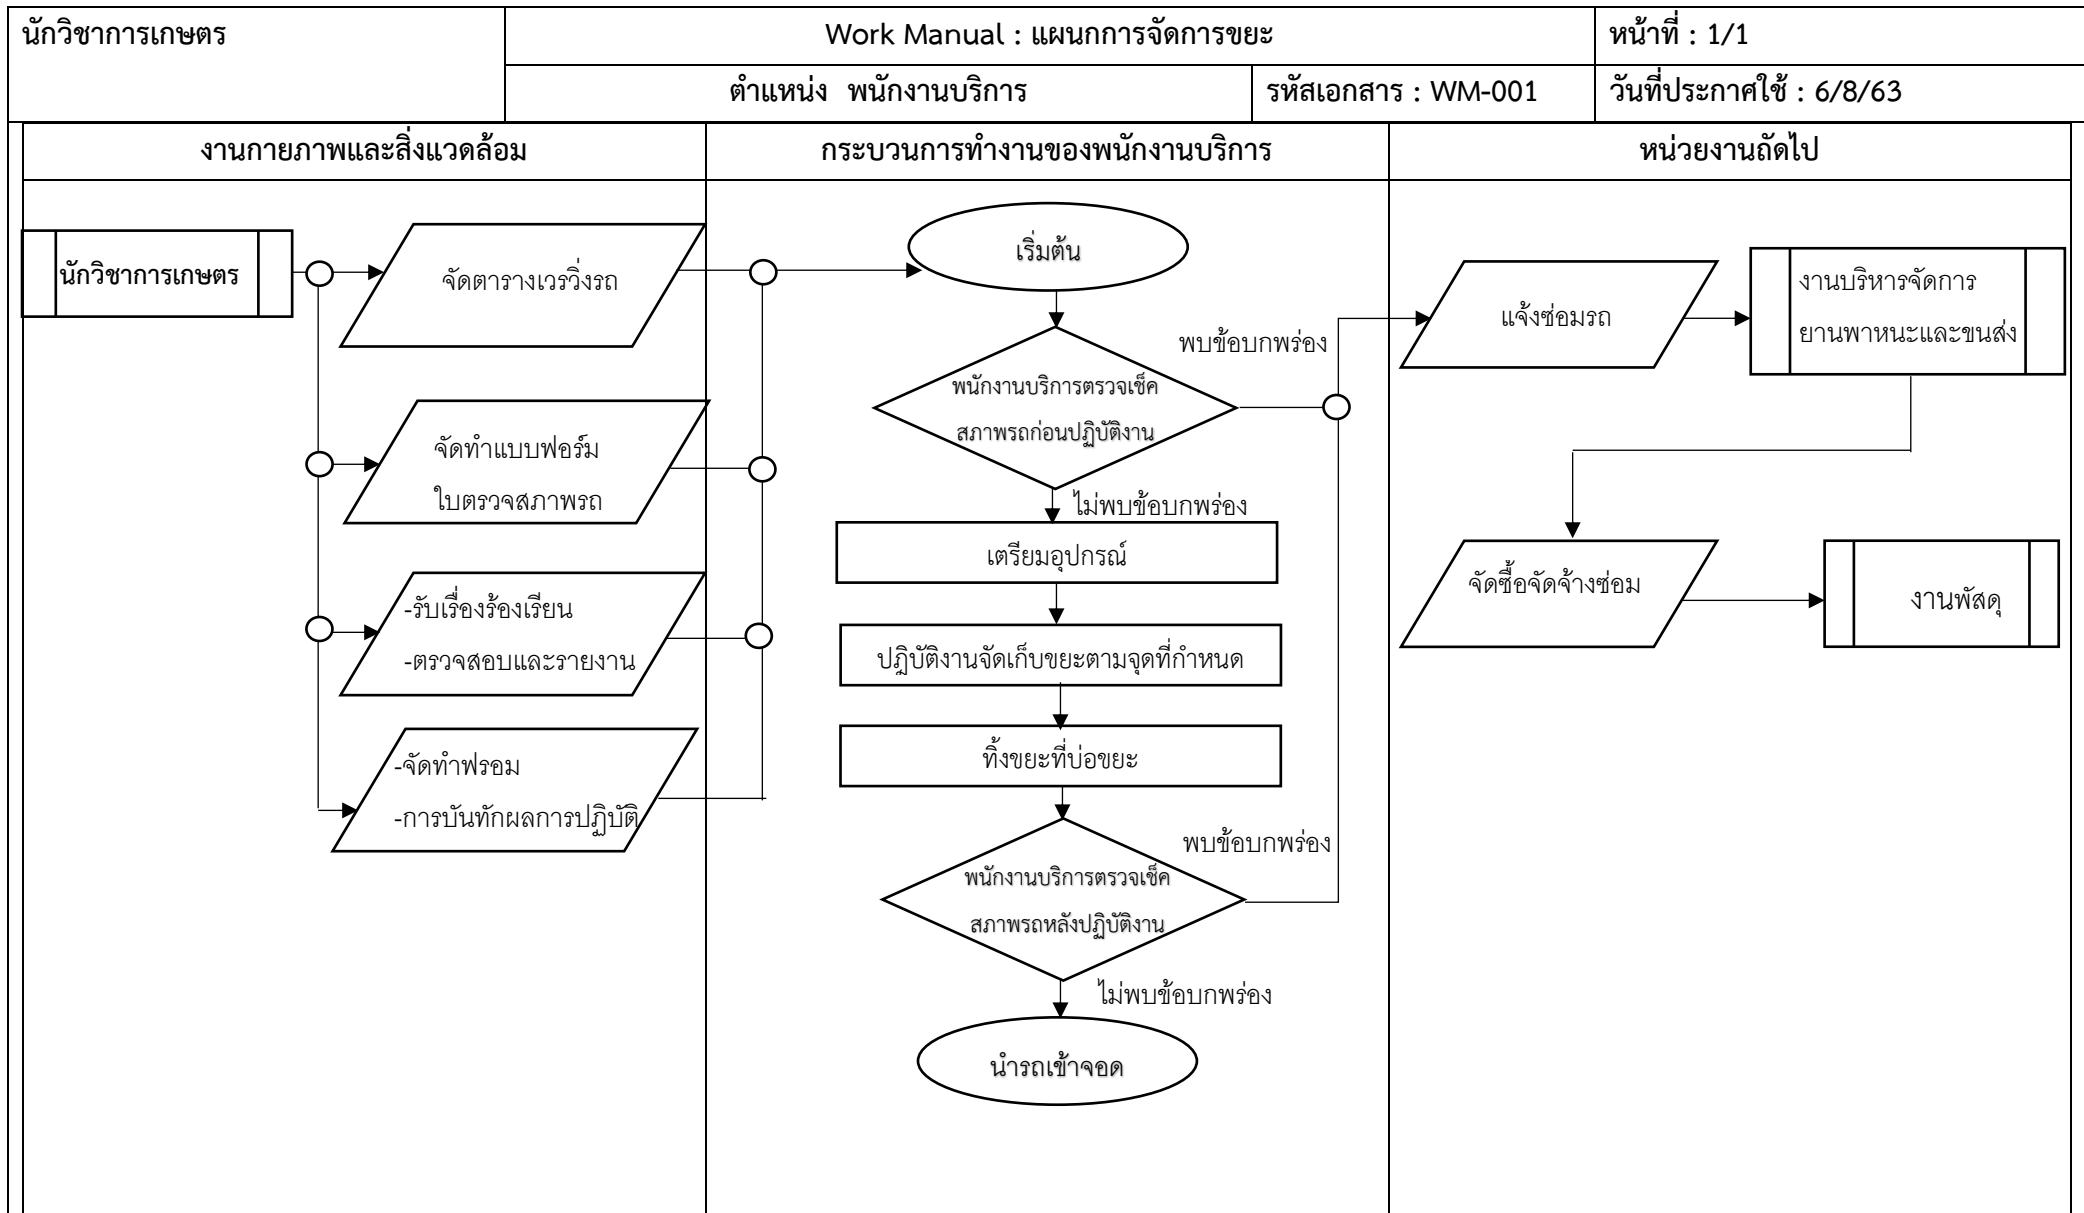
| นักวิชาการเกษตร | Work Manual : แผนกการจัดการขยะ | | หน้าที่ : 1/1 |
|---|---|---|---|
| | ตำแหน่ง พนักงานบริการ | รหัสเอกสาร : WM-001 | วันที่ประกาศใช้ : 6/8/63 |

งานกายภาพและสิ่งแวดล้อม

นักวิชาการเกษตร

จัดตารางเวรวิ่งรถ

จัดทำแบบฟอร์ม ใบตรวจสภาพรถ

-รับเรื่องร้องเรียน
-ตรวจสอบและรายงาน

-จัดทำฟรอม
-การบันทักผลการปฏิบัติ

กระบวนการทำงานของพนักงานบริการ

เริ่มต้น

พนักงานบริการตรวจเช็ค สภาพรถก่อนปฏิบัติงาน

พบข้อบกพร่อง

ไม่พบข้อบกพร่อง

เตรียมอุปกรณ์

ปฏิบัติงานจัดเก็บขยะตามจุดที่กำหนด

ทิ้งขยะที่บ่อขยะ

พนักงานบริการตรวจเช็ค สภาพรถหลังปฏิบัติงาน

พบข้อบกพร่อง

ไม่พบข้อบกพร่อง

นำรถเข้าจอด

หน่วยงานถัดไป

แจ้งซ่อมรถ

งานบริหารจัดการ ยานพาหนะและขนส่ง

จัดซื้อจัดจ้างซ่อม

งานพัสดุ